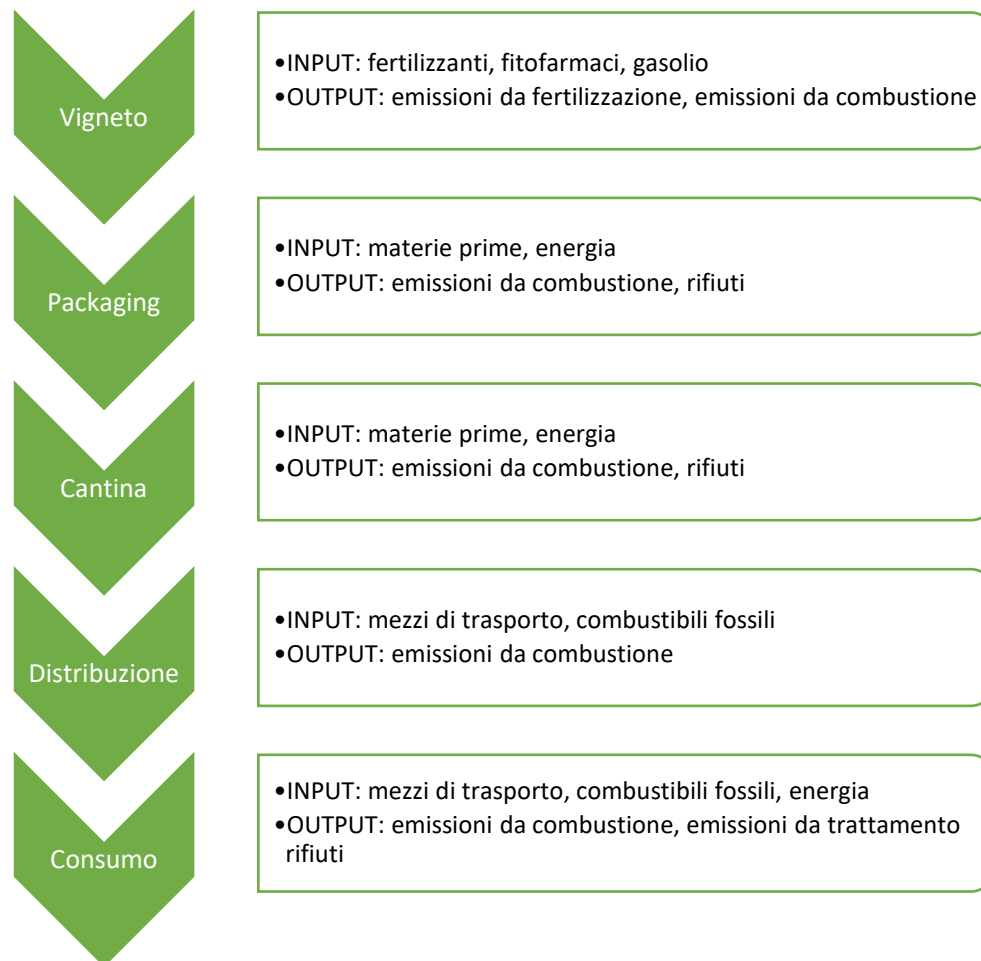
Vigneto

•INPUT: fertilizzanti, fitofarmaci, gasolio
•OUTPUT: emissioni da fertilizzazione, emissioni da combustione

Packaging

•INPUT: materie prime, energia
•OUTPUT: emissioni da combustione, rifiuti

Cantina

•INPUT: materie prime, energia
•OUTPUT: emissioni da combustione, rifiuti

Distribuzione

•INPUT: mezzi di trasporto, combustibili fossili
•OUTPUT: emissioni da combustione

Consumo

•INPUT: mezzi di trasporto, combustibili fossili, energia
•OUTPUT: emissioni da combustione, emissioni da trattamento rifiuti